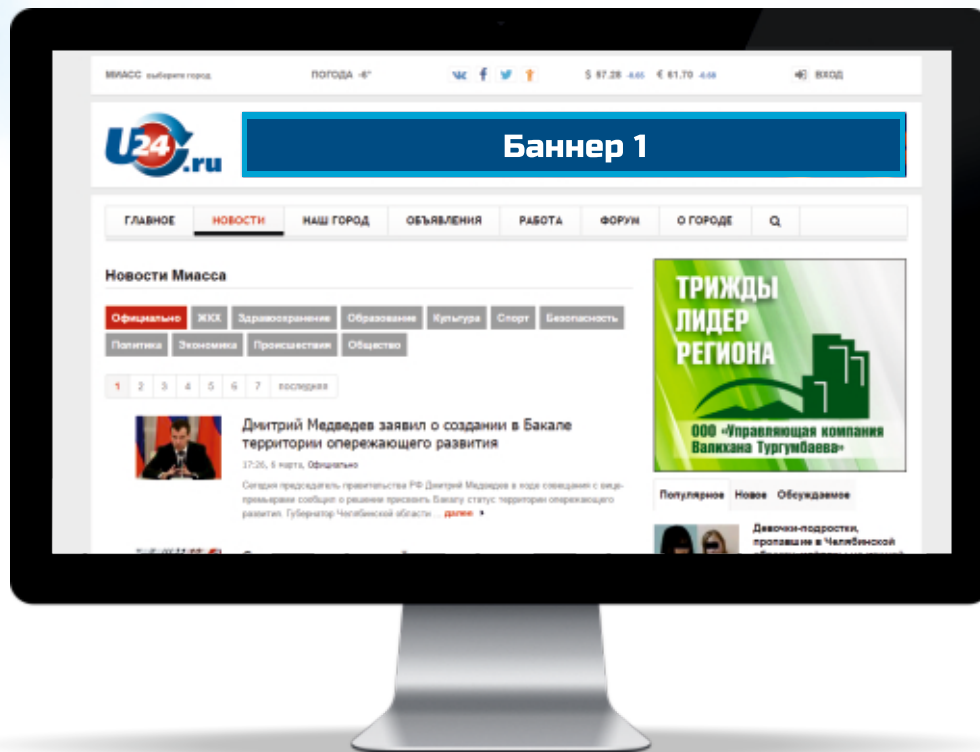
МИАСС выберите город

ПОГОДА -6°

$ 57.28 -0.65 € 61.70 -0.58

ВХОД

U24.ru

Баннер 1

ГЛАВНОЕ | НОВОСТИ | НАШ ГОРОД | ОБЪЯВЛЕНИЯ | РАБОТА | ФОРУМ | О ГОРОДЕ

Новости Миасса

Официально | ЖКХ | Здравоохранение | Образование | Культура | Спорт | Безопасность | Политика | Экономика | Происшествия | Общество

1 2 3 4 5 6 7 последняя

Дмитрий Медведев заявил о создании в Бакале территории опережающего развития

17:26, 6 марта, Официально

Сегодня председатель правительства РФ Дмитрий Медведев в ходе совещания с вице-премьерами сообщил о решении присвоить Бакалу статус территории опережающего развития. Губернатор Челябинской области ... далее

ТРИЖДЫ ЛИДЕР РЕГИОНА

ООО «Управляющая компания Валихана Тургумбаева»

Популярное | Новое | Обсуждаемое

Девочки-подростки, пропавшие в Челябинской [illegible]